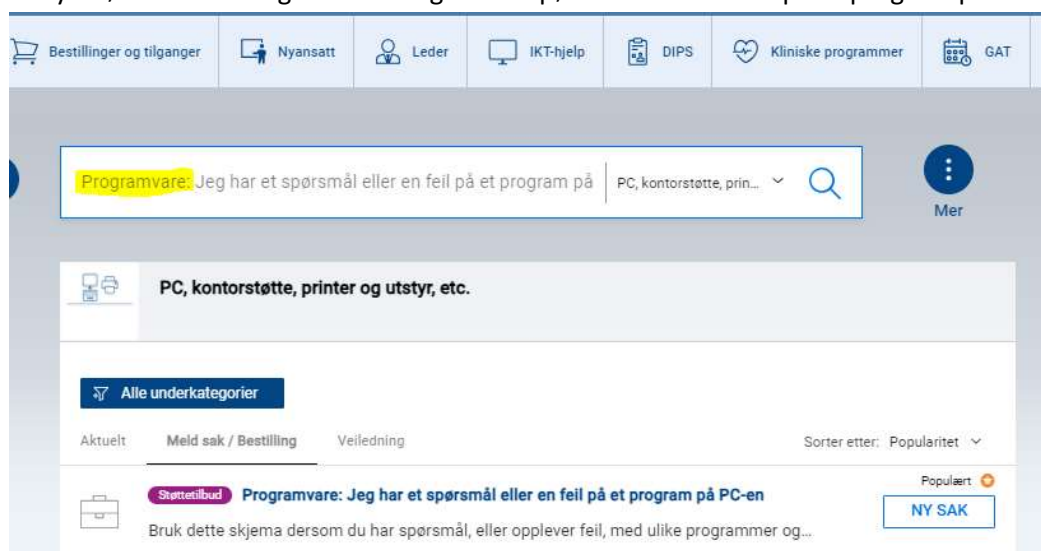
Bestillinger og tilganger | Nyansatt | Leder | IKT-hjelp | DIPS | Kliniske programmer | GAT

Programvare: Jeg har et spørsmål eller en feil på et program på | PC, kontorstøtte, prin...

Mer

PC, kontorstøtte, printer og utstyr, etc.

Alle underkategorier

Aktuelt | Meld sak / Bestilling | Veiledning

Sorter etter: Popularitet

Populært

Støttetilbud Programvare: Jeg har et spørsmål eller en feil på et program på PC-en

Bruk dette skjema dersom du har spørsmål, eller opplever feil, med ulike programmer og...

NY SAK